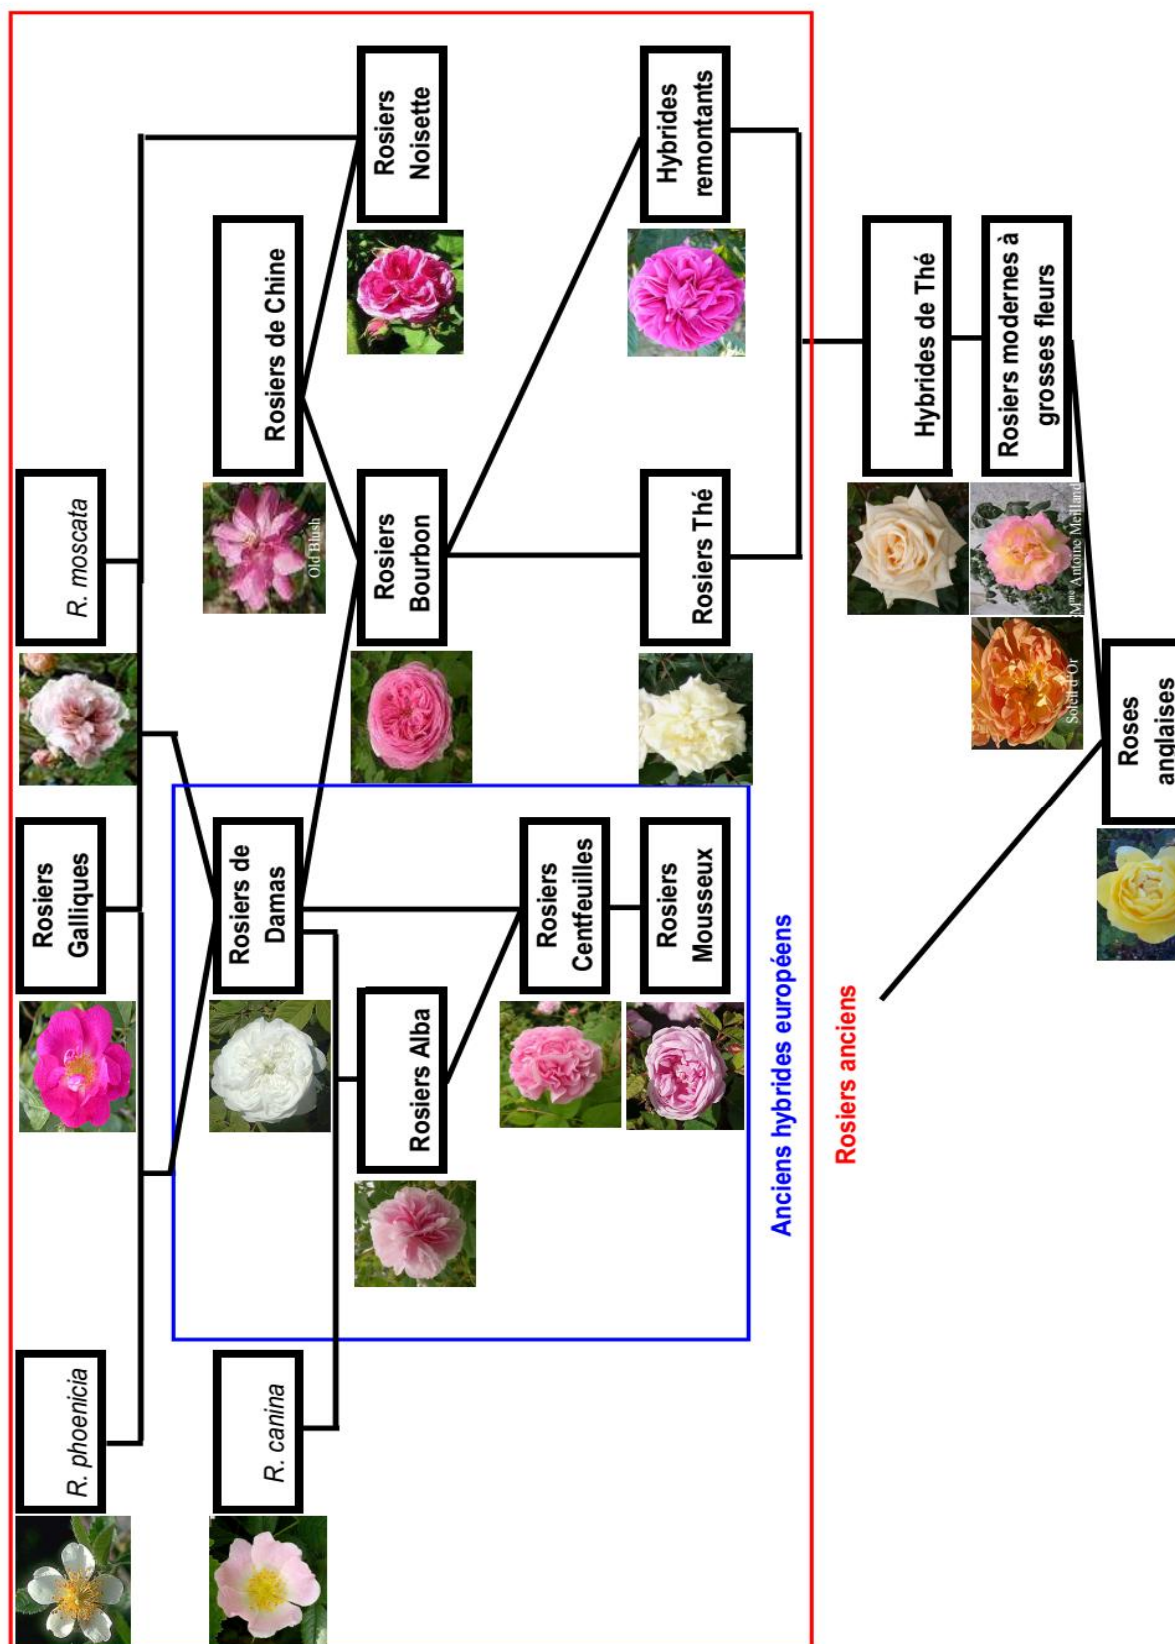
R. phoenicia

R. canina

Rosiers Galliques

R. moscata

Rosiers de Damas

Rosiers Alba

Rosiers Centfeuilles

Rosiers Mousseux

Rosiers de Chine

Old Blush

Rosiers Noisette

Rosiers Bourbon

Hybrides remontants

Rosiers Thé

Anciens hybrides européens

Rosiers anciens

Hybrides de Thé

Rosiers modernes à grosses fleurs

Mme Antoine Meilland

Soleil d'Or

Roses anglaises